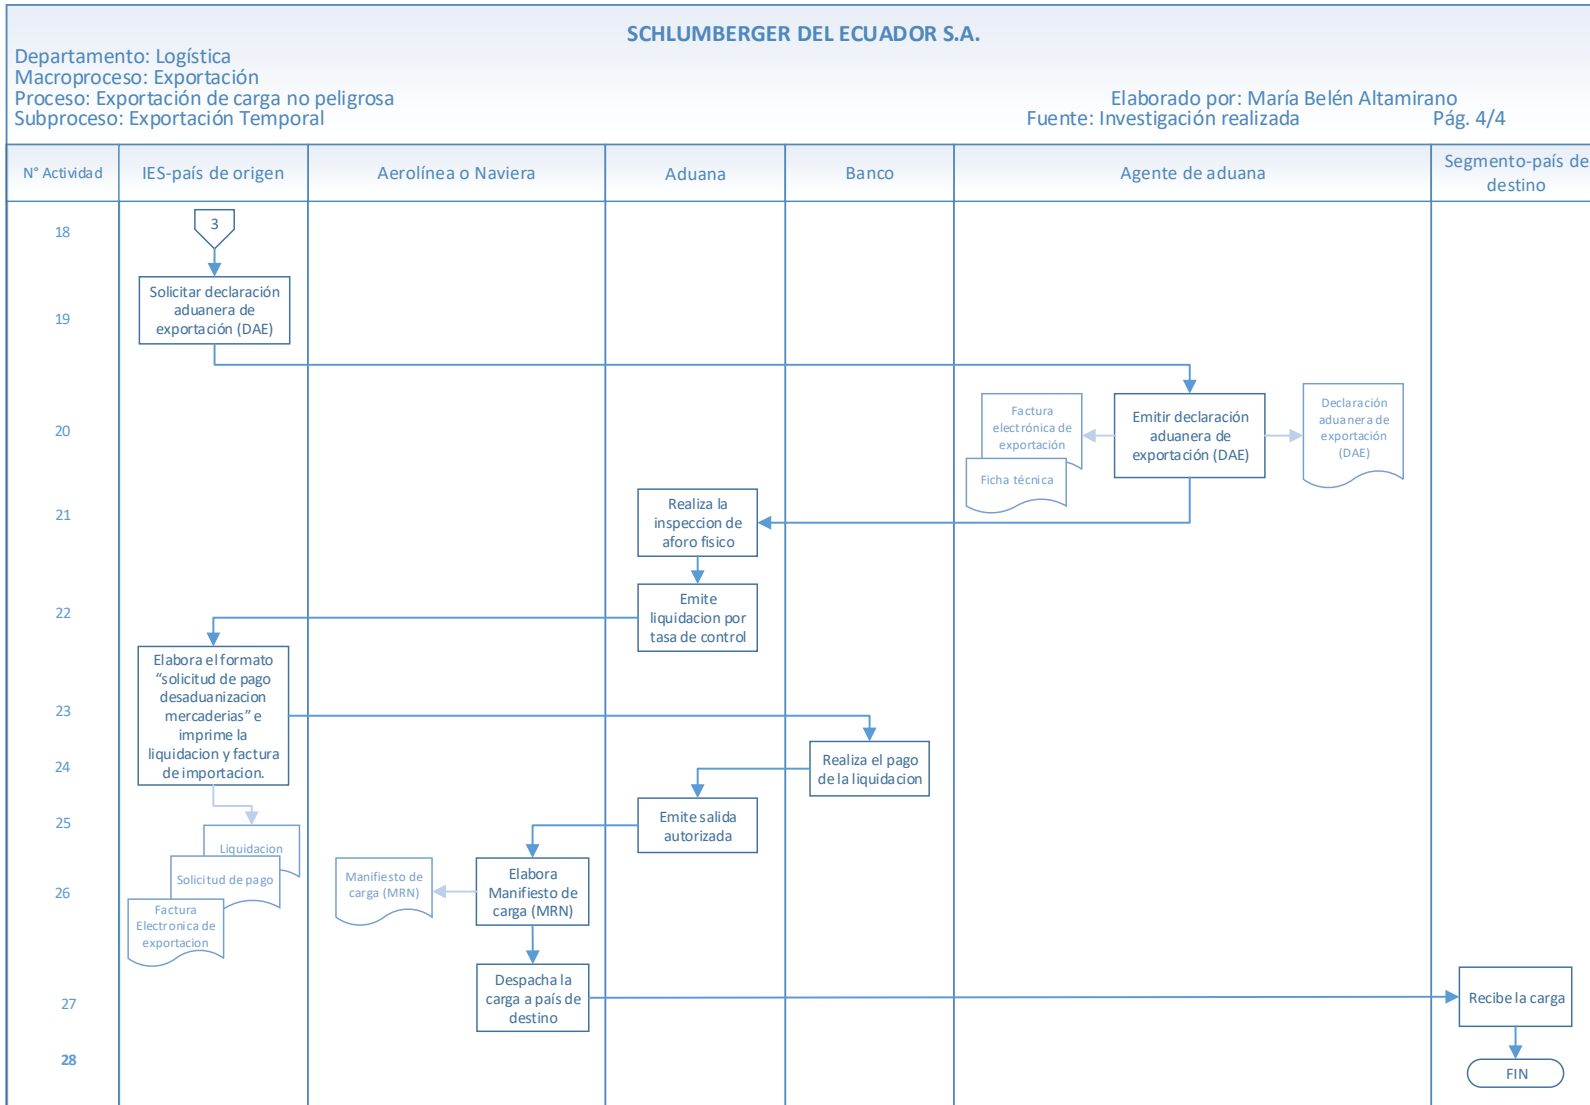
SCHLUMBERGER DEL ECUADOR S.A.

Departamento: Logística
Macroproceso: Exportación
Proceso: Exportación de carga no peligrosa
Subproceso: Exportación Temporal

Elaborado por: María Belén Altamirano
Fuente: Investigación realizada
Pág. 4/4

| N° Actividad | IES-país de origen | Aerolínea o Naviera | Aduana | Banco | Agente de aduana | Segmento-país de destino |
|---|---|---|---|---|---|---|

18
3

19
Solicitar declaración aduanera de exportación (DAE)

20
Factura electrónica de exportación
Ficha técnica
Emitir declaración aduanera de exportación (DAE)
Declaración aduanera de exportación (DAE)

21
Realiza la inspeccion de aforo fisico

22
Emite liquidacion por tasa de control

23
Elabora el formato "solicitud de pago desaduanizacion mercaderias" e imprime la liquidacion y factura de importacion.

24
Realiza el pago de la liquidacion

25
Emite salida autorizada
Liquidacion
Solicitud de pago
Factura Electronica de exportacion

26
Manifiesto de carga (MRN)
Elabora Manifiesto de carga (MRN)

27
Despacha la carga a país de destino
Recibe la carga

28
FIN